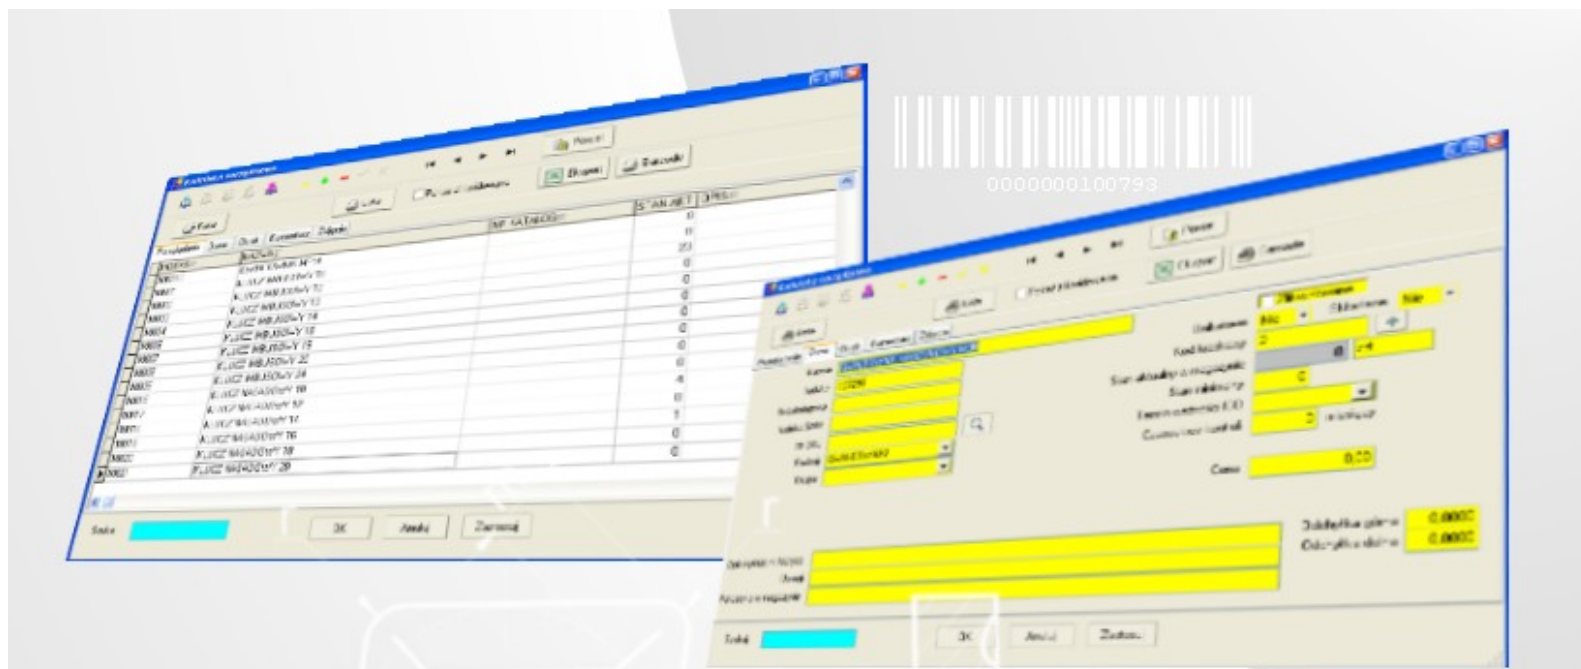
0000000100793

Kartoteka narzędziowa

Pomoc

Drukuj

Eksportuj

NR KATALOGU

STAN AKT.

KLUCZ NASADOWY 10

KLUCZ NASADOWY 12

KLUCZ NASADOWY 14

KLUCZ NASADOWY 19

KLUCZ NASADOWY 22

KLUCZ NASADOWY 24

KLUCZ NASADOWY 17

KLUCZ NASADOWY 26

KLUCZ NASADOWY 28

0
0
23
0
0
0
0
0
0
4
0
1
0
0

Szukaj

OK

Anuluj

Zamknij

Kartoteka narzędziowa

Pomoc

Drukuj

Eksportuj

Cena

0,00

OK

Anuluj

Zamknij

Szukaj